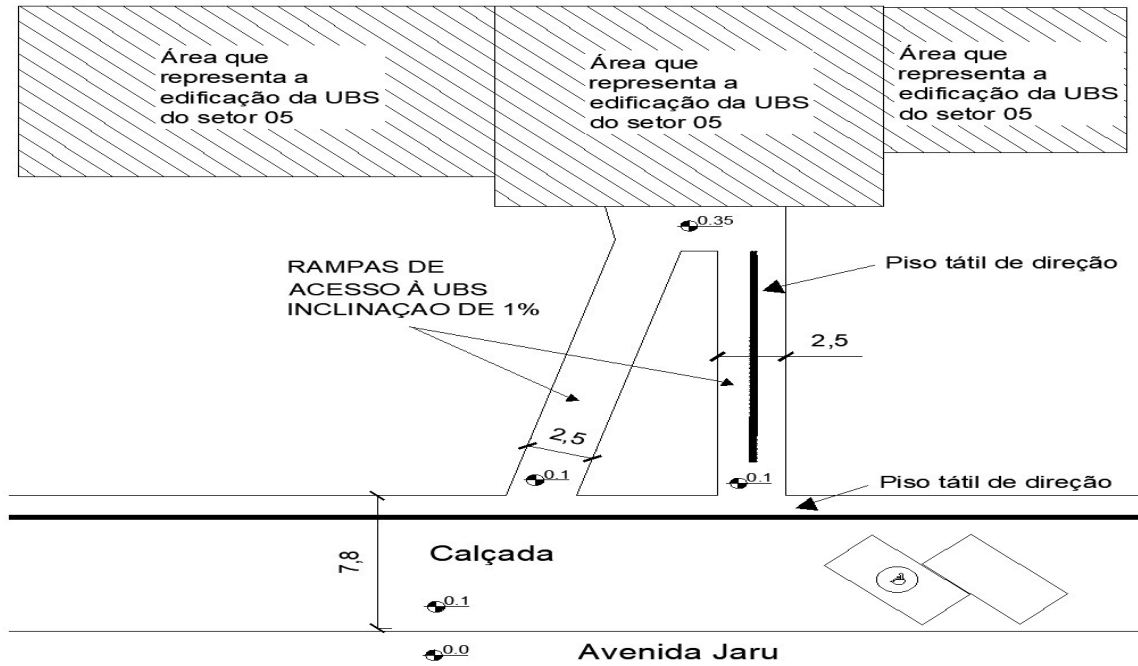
Área que representa a edificação da UBS do setor 05

Área que representa a edificação da UBS do setor 05

Área que representa a edificação da UBS do setor 05

0.35

RAMPAS DE ACESSO À UBS INCLINAÇAO DE 1%

Piso tátil de direção

2,5

2,5

0.1

0.1

Piso tátil de direção

7,8

Calçada

0.1

0.0

Avenida Jaru